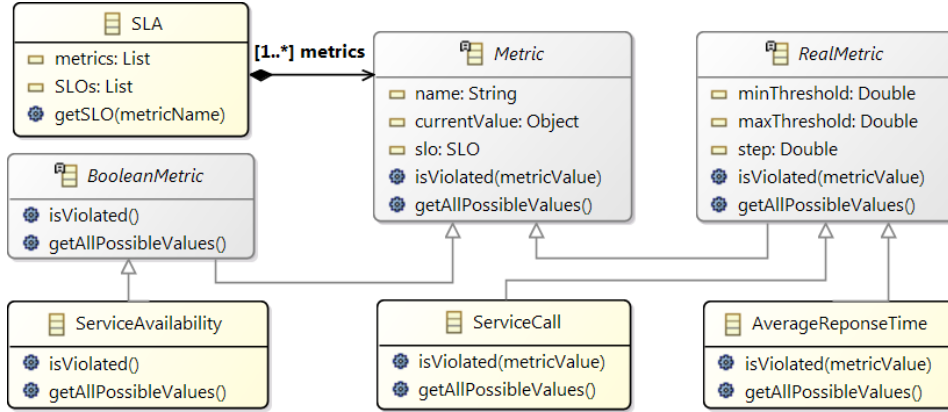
SLA
metrics: List
SLOs: List
getSLO(metricName)

[1..*] metrics

Metric
name: String
currentValue: Object
slo: SLO
isViolated(metricValue)
getAllPossibleValues()

RealMetric
minThreshold: Double
maxThreshold: Double
step: Double
isViolated(metricValue)
getAllPossibleValues()

BooleanMetric
isViolated()
getAllPossibleValues()

ServiceAvailability
isViolated()
getAllPossibleValues()

ServiceCall
isViolated(metricValue)
getAllPossibleValues()

AverageReponseTime
isViolated(metricValue)
getAllPossibleValues()